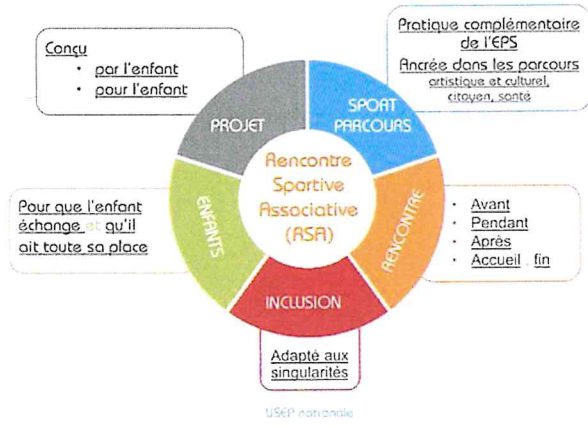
Conçu
• par l'enfant
• pour l'enfant

Pratique complémentaire de l'EPS
Ancrée dans les parcours
artistique et culturel, citoyen, santé

PROJET

SPORT PARCOURS

Rencontre Sportive Associative (RSA)

ENFANTS

RENCONTRE

INCLUSION

Pour que l'enfant échange et qu'il ait toute sa place

• Avant
• Pendant
• Après
• Accueil , fin

Adapté aux singularités

USEP nationale